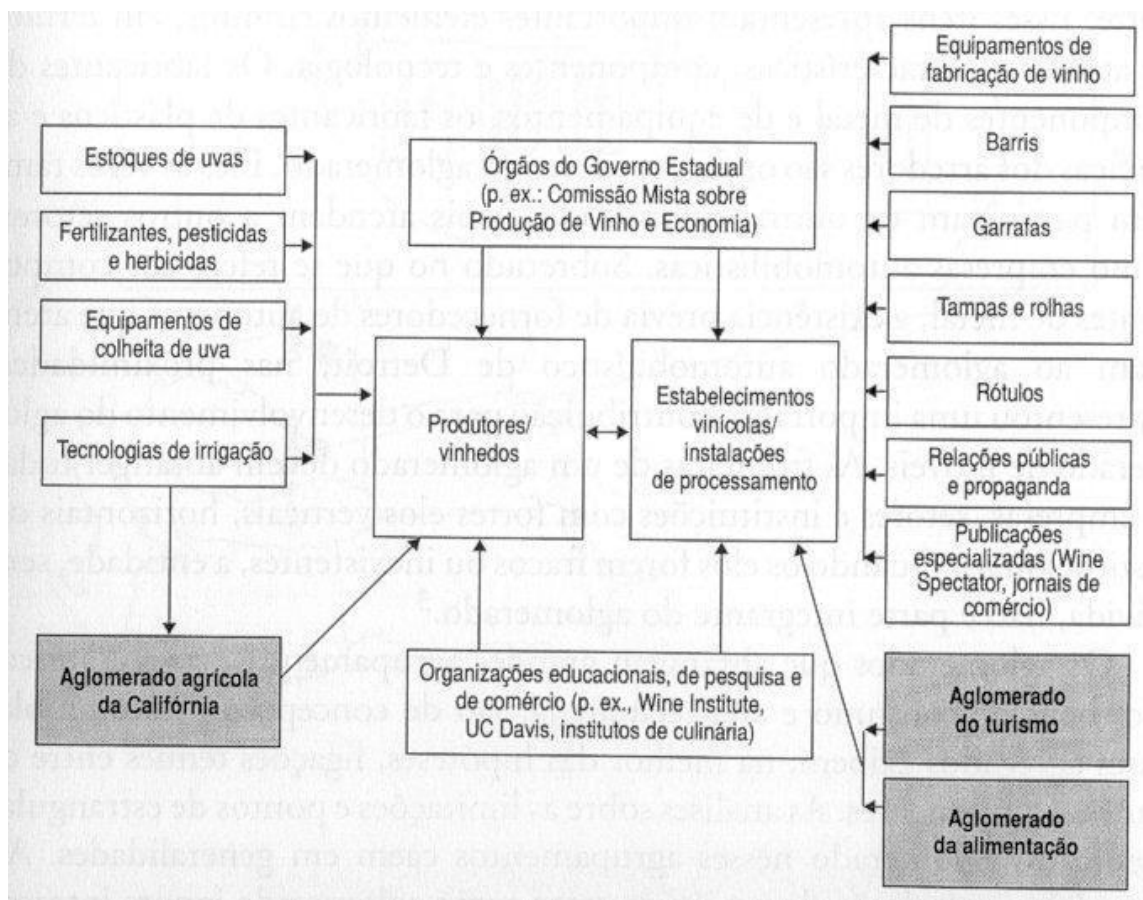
Estoques de uvas

Fertilizantes, pesticidas e herbicidas

Equipamentos de colheita de uva

Tecnologias de irrigação

Aglomerado agrícola da Califórnia

Órgãos do Governo Estadual (p. ex.: Comissão Mista sobre Produção de Vinho e Economia)

Produtores/ vinhedos

Estabelecimentos vinícolas/ instalações de processamento

Organizações educacionais, de pesquisa e de comércio (p. ex., Wine Institute, UC Davis, institutos de culinária)

Equipamentos de fabricação de vinho

Barris

Garrafas

Tampas e rolhas

Rótulos

Relações públicas e propaganda

Publicações especializadas (Wine Spectator, jornais de comércio)

Aglomerado do turismo

Aglomerado da alimentação